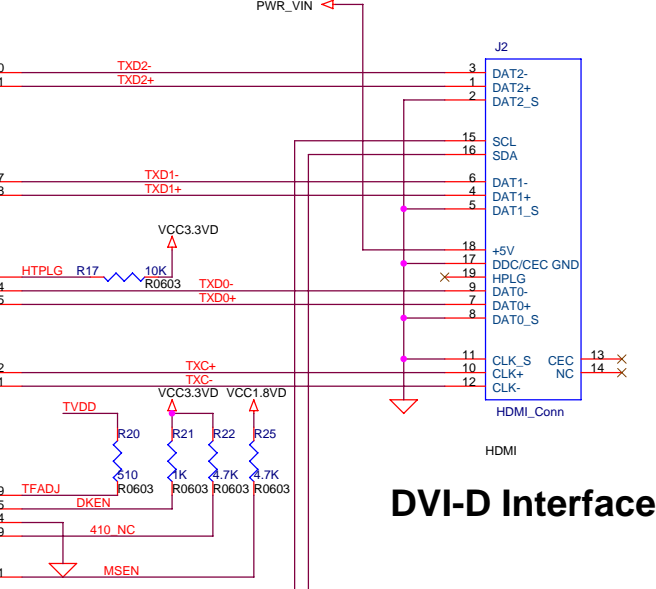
PWR_VIN

J2

0
1
TXD2-
TXD2+
3
1
2
DAT2-
DAT2+
DAT2_S

15
16
SCL
SDA

7
8
TXD1-
TXD1+
6
4
5
DAT1-
DAT1+
DAT1_S

VCC3.3VD

HTPLG
R17
10K
R0603
18
17
19
9
7
8
+5V
DDC/CEC GND
HPLG
DAT0-
DAT0+
DAT0_S
4
5
TXD0-
TXD0+

2
1
TXC+
TXC-
11
10
12
CLK_S
CLK+
CLK-
CEC
NC
13
14

HDMI_Conn

HDMI

TVDD
VCC3.3VD
VCC1.8VD
R20
R21
R22
R25
510
R0603
1K
R0603
4.7K
R0603
4.7K
R0603

9
5
4
9
1
TFADJ
DKEN
410_NC
MSEN

DVI-D Interface